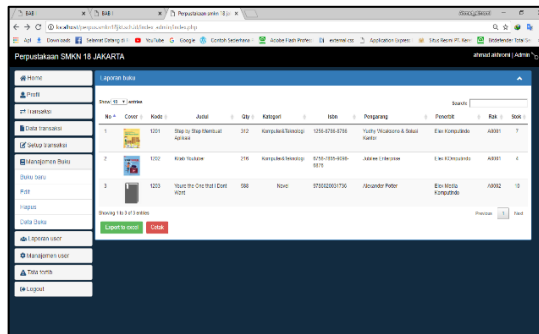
BAE | BAE | Perpustakaan smkn 18 ja

localhost/perpusmkn18jkt/admin/index.admin/index.php

Perpustakaan SMKN 18 JAKARTA

ahmad.aliteroni | Admin

Home
Profil
Transaksi
Data transaksi
Setup transaksi
Manajemen Buku
Buku baru
Edit
Hapus
Data Buku
Laporan user
Manajemen user
Tata tertib
Logout

Laporan buku

Show 10 entries

Search:

| No | Cover | Kode | Judul | Qty | Kategori | Isbn | Pengarang | Penerbit | Rak | Stok |
|---|---|---|---|---|---|---|---|---|---|---|
| 1 | | 1201 | Step by Step Membuat Aplikasi | 312 | Komputer&Teknologi | 1255-6786-8765 | Yudhy Wicaksono & Solusi Kantor | Elex Komputindo | A0001 | 7 |
| 2 | | 1202 | Kitab Youtuber | 216 | Komputer&Teknologi | 9756-1089-4589-5675 | Jubilee Enterprise | Elex Komputindo | A0001 | 4 |
| 3 | | 1203 | Youre the One that I Dont Want | 580 | Novel | 978602004179E | Alexander Potter | Elex Media Komputindo | A0002 | 10 |

Showing 1 to 3 of 3 entries

Previous 1 Next

Export to excel Cetak